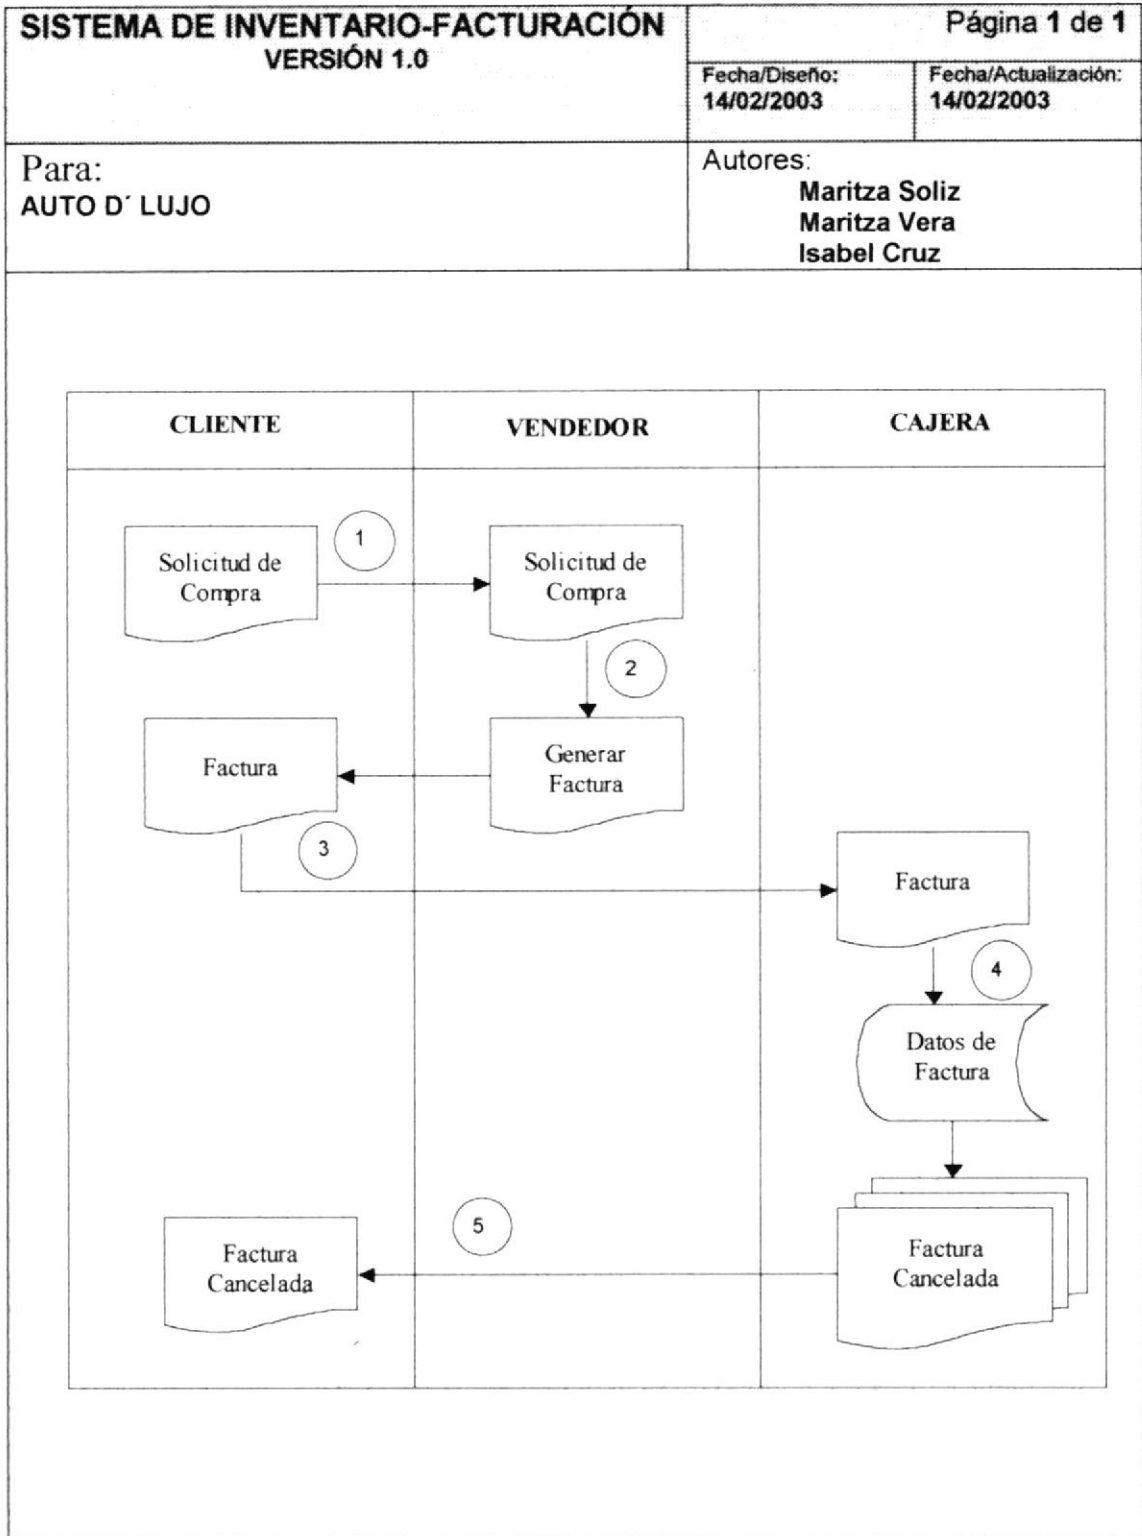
SISTEMA DE INVENTARIO-FACTURACIÓN
VERSIÓN 1.0

Página 1 de 1

Fecha/Diseño:
14/02/2003

Fecha/Actualización:
14/02/2003

Para:
AUTO D´ LUJO

Autores:
Maritza Soliz
Maritza Vera
Isabel Cruz

CLIENTE

VENDEDOR

CAJERA

Solicitud de Compra

1

Solicitud de Compra

2

Factura

Generar Factura

3

Factura

4

Datos de Factura

5

Factura Cancelada

Factura Cancelada